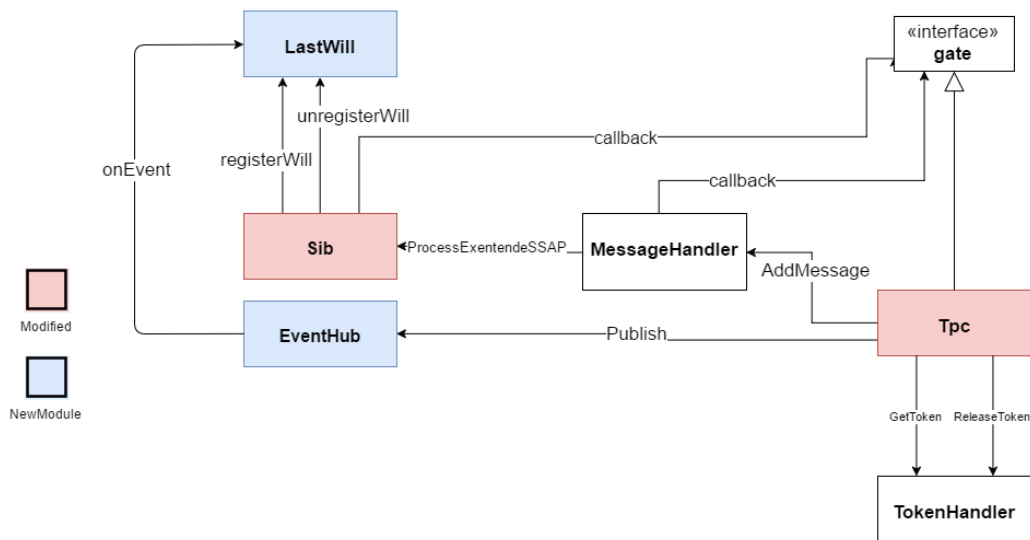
LastWill

«interface»
gate

unregisterWill

callback

onEvent

registerWill

callback

Sib

ProcessExentendeSSAP

MessageHandler

AddMessage

Modified

EventHub

Publish

Tpc

NewModule

GetToken

ReleaseToken

TokenHandler